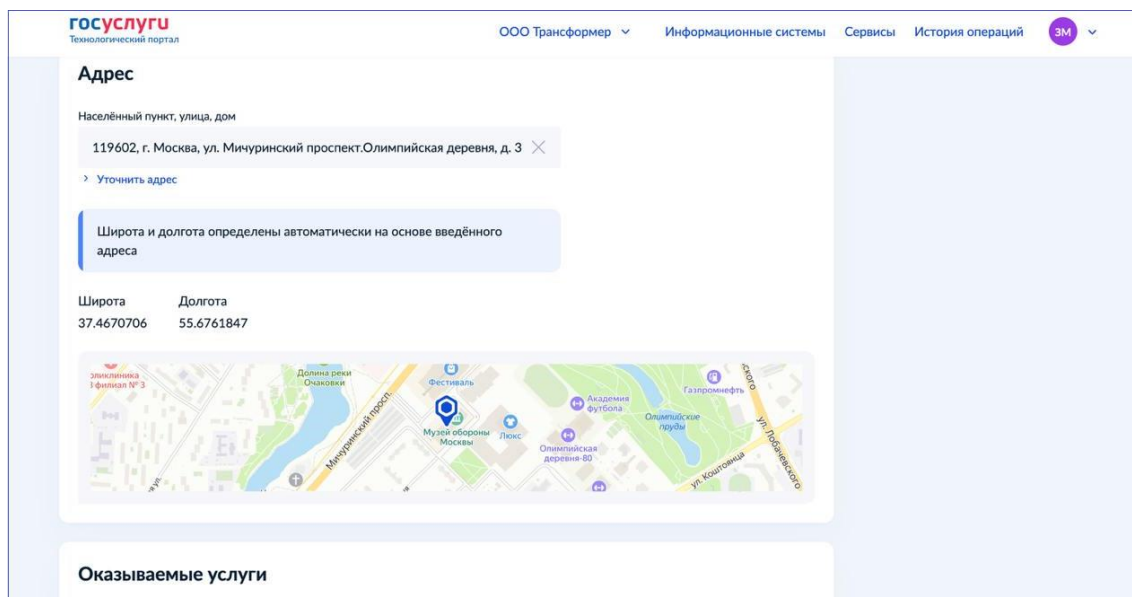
госуслуги
Технологический портал

ООО Трансформер

Информационные системы

Сервисы

История операций

ЗМ

Адрес

Населённый пункт, улица, дом

119602, г. Москва, ул. Мичуринский проспект.Олимпийская деревня, д. 3

Уточнить адрес

Широта и долгота определены автоматически на основе введённого адреса

Широта
37.4670706

Долгота
55.6761847

эликлиника
і филиал № 3
Долина реки Очаковки
Фестиваль
Газпромнефть
Мичуринский просп.
Академия футбола
Олимпийские пруды
Музей обороны Москвы
Люкс
Олимпийская деревня-80
ул. Лобачевского
ул. Коштоянца

Оказываемые услуги